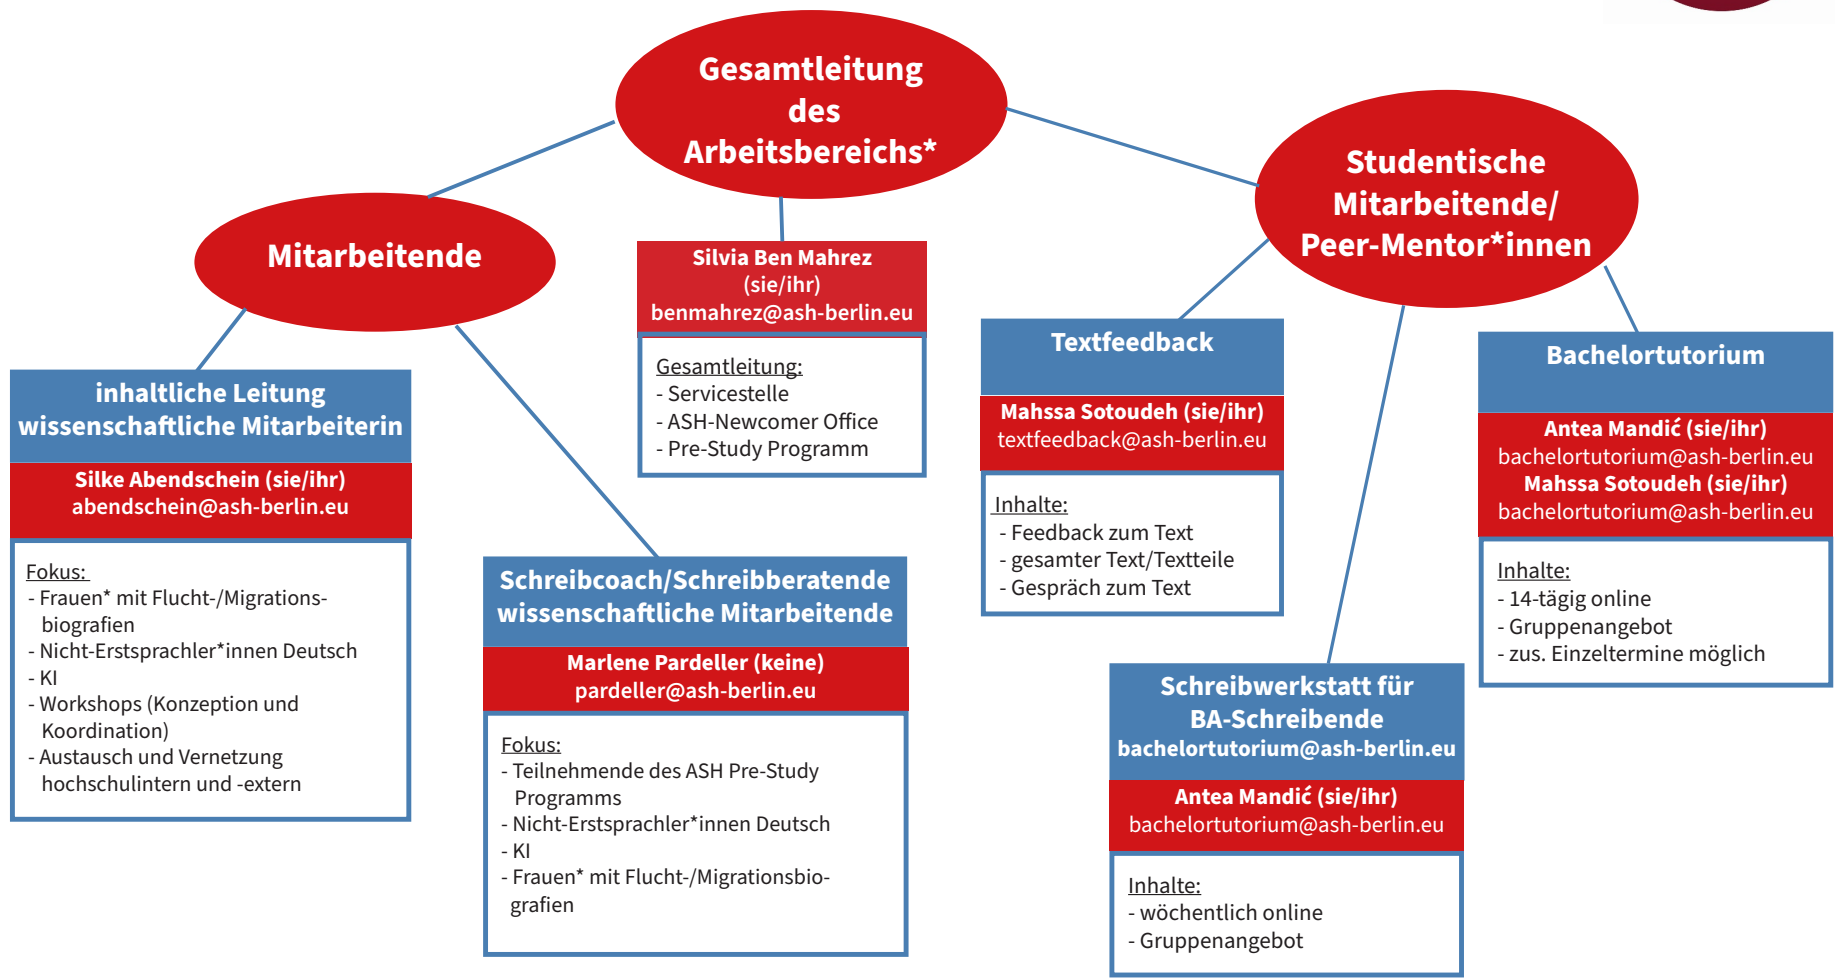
Gesamtleitung des Arbeitsbereichs*

Mitarbeitende

Silvia Ben Mahrez (sie/ihr)
benmahrez@ash-berlin.eu

Gesamtleitung:
- Servicestelle
- ASH-Newcomer Office
- Pre-Study Programm

Studentische Mitarbeitende/ Peer-Mentor*innen

inhaltliche Leitung wissenschaftliche Mitarbeiterin

Silke Abendschein (sie/ihr)
abendschein@ash-berlin.eu

Fokus:
- Frauen* mit Flucht-/Migrationsbiografien
- Nicht-Erstsprachler*innen Deutsch
- KI
- Workshops (Konzeption und Koordination)
- Austausch und Vernetzung hochschulintern und -extern

Schreibcoach/Schreibberatende wissenschaftliche Mitarbeitende

Marlene Pardeller (keine)
pardeller@ash-berlin.eu

Fokus:
- Teilnehmende des ASH Pre-Study Programms
- Nicht-Erstsprachler*innen Deutsch
- KI
- Frauen* mit Flucht-/Migrationsbiografien

Textfeedback

Mahssa Sotoudeh (sie/ihr)
textfeedback@ash-berlin.eu

Inhalte:
- Feedback zum Text
- gesamter Text/Textteile
- Gespräch zum Text

Bachelortutorium

Antea Mandić (sie/ihr)
bachelortutorium@ash-berlin.eu
Mahssa Sotoudeh (sie/ihr)
bachelortutorium@ash-berlin.eu

Inhalte:
- 14-tägig online
- Gruppenangebot
- zus. Einzeltermine möglich

Schreibwerkstatt für BA-Schreibende
bachelortutorium@ash-berlin.eu

Antea Mandić (sie/ihr)
bachelortutorium@ash-berlin.eu

Inhalte:
- wöchentlich online
- Gruppenangebot